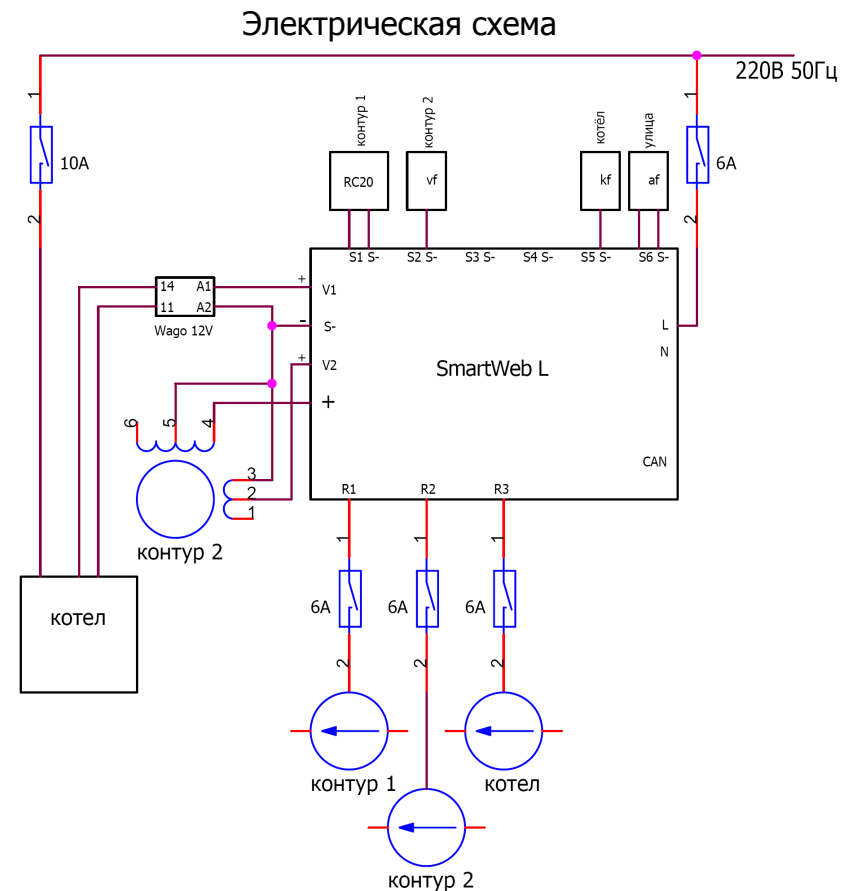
Электрическая схема

220В 50Гц

1
10A
2

1
6A
2

контур 1
RC20

контур 2
vf

котёл
kf

улица
af

S1 S- S2 S- S3 S- S4 S- S5 S- S6 S-

14 A1
11 A2
Wago 12V

+ V1
- S-
+ V2
+

SmartWeb L

L
N

CAN

6 5 4

3
2
1

контур 2

котел

R1 R2 R3

1
6A
2

1
6A
2

1
6A
2

контур 1

котел

контур 2